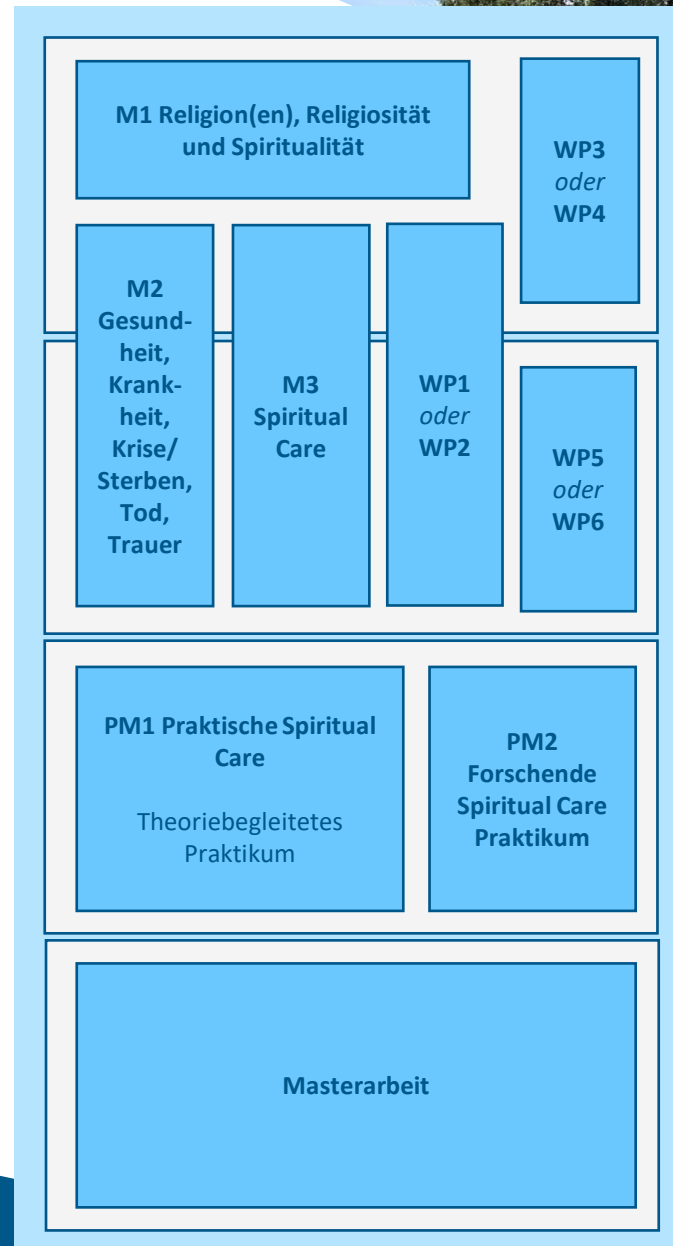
M1 Religion(en), Religiosität und Spiritualität

WP3
oder
WP4

M2 Gesundheit, Krankheit, Krise/ Sterben, Tod, Trauer

M3 Spiritual Care

WP1
oder
WP2

WP5
oder
WP6

PM1 Praktische Spiritual Care

Theoriebegleitetes Praktikum

PM2 Forschende Spiritual Care Praktikum

Masterarbeit